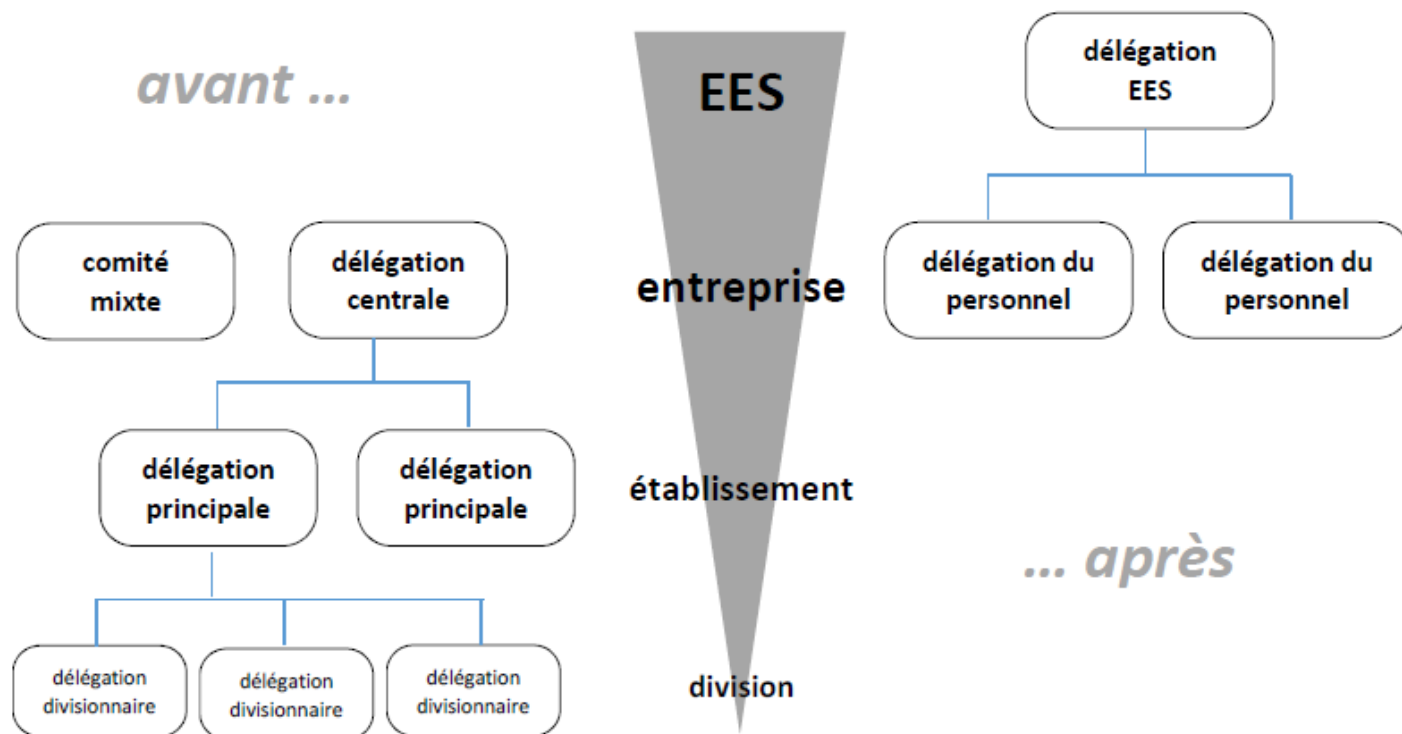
avant ...

EES

délégation EES

comité mixte

délégation centrale

entreprise

délégation du personnel

délégation du personnel

délégation principale

délégation principale

établissement

... après

délégation divisionnaire

délégation divisionnaire

délégation divisionnaire

division